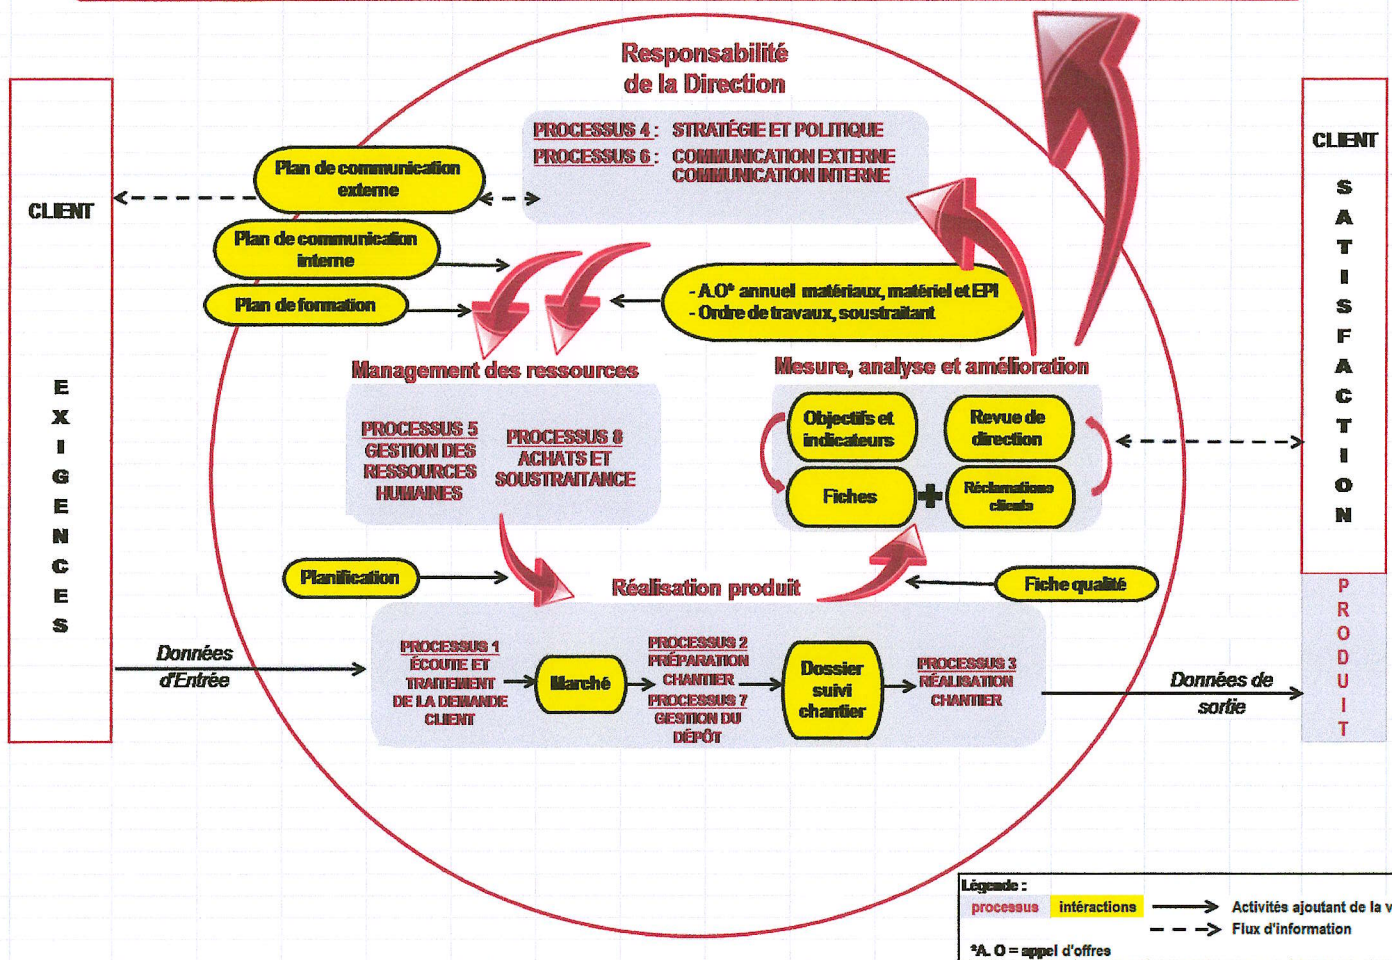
CLIENT

EXIGENCES

Responsabilité de la Direction

PROCESSUS 4 : STRATÉGIE ET POLITIQUE
PROCESSUS 6 : COMMUNICATION EXTERNE COMMUNICATION INTERNE

CLIENT

SATISFACTION

PRODUIT

Plan de communication externe

Plan de communication interne

Plan de formation

- A.O* annuel matériaux, matériel et EPI
- Ordre de travaux, soustraitant

Management des ressources

PROCESSUS 5 GESTION DES RESSOURCES HUMAINES

PROCESSUS 8 ACHATS ET SOUSTRAITANCE

Mesure, analyse et amélioration

Objectifs et indicateurs

Revue de direction

Fiches

Réclamations clients

Planification

Réalisation produit

Fiche qualité

Données d'Entrée

PROCESSUS 1 ÉCOUTE ET TRAITEMENT DE LA DEMANDE CLIENT

Marché

PROCESSUS 2 PRÉPARATION CHANTIER

PROCESSUS 7 GESTION DU DÉPÔT

Dossier suivi chantier

PROCESSUS 3 RÉALISATION CHANTIER

Données de sortie

Légende :
processus | intéractions
Activités ajoutant de la v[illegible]
Flux d'information
*A. O = appel d'offres